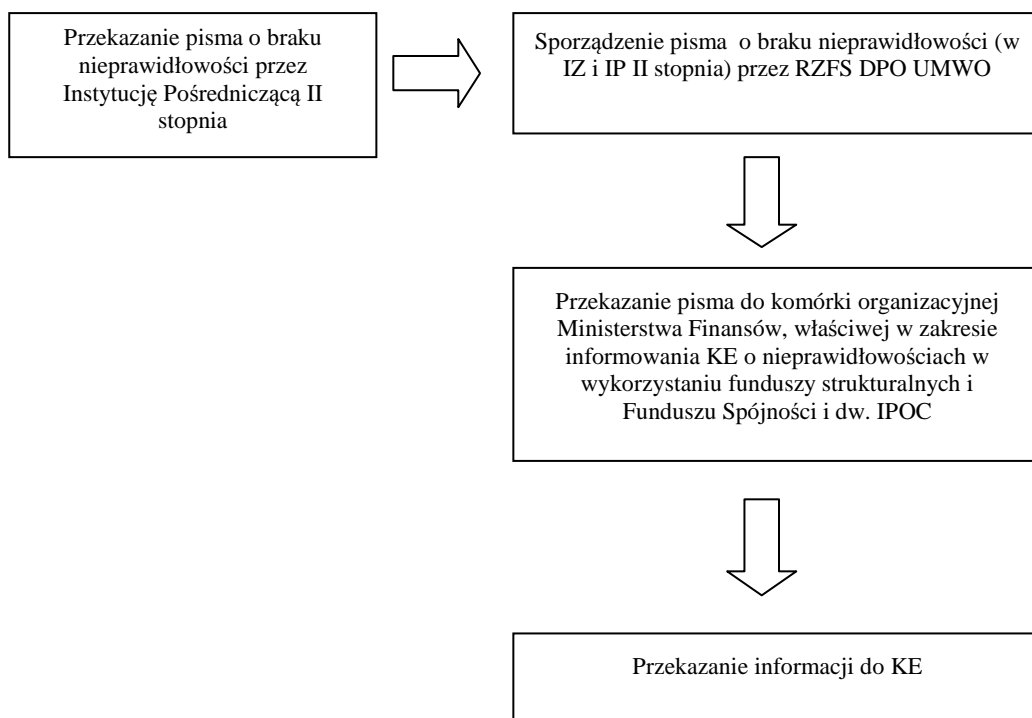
Przekazanie pisma o braku nieprawidłowości przez Instytucję Pośredniczącą II stopnia

Sporządzenie pisma o braku nieprawidłowości (w IZ i IP II stopnia) przez RZFS DPO UMWO

Przekazanie pisma do komórki organizacyjnej Ministerstwa Finansów, właściwej w zakresie informowania KE o nieprawidłowościach w wykorzystaniu funduszy strukturalnych i Funduszu Spójności i dw. IPOC

Przekazanie informacji do KE